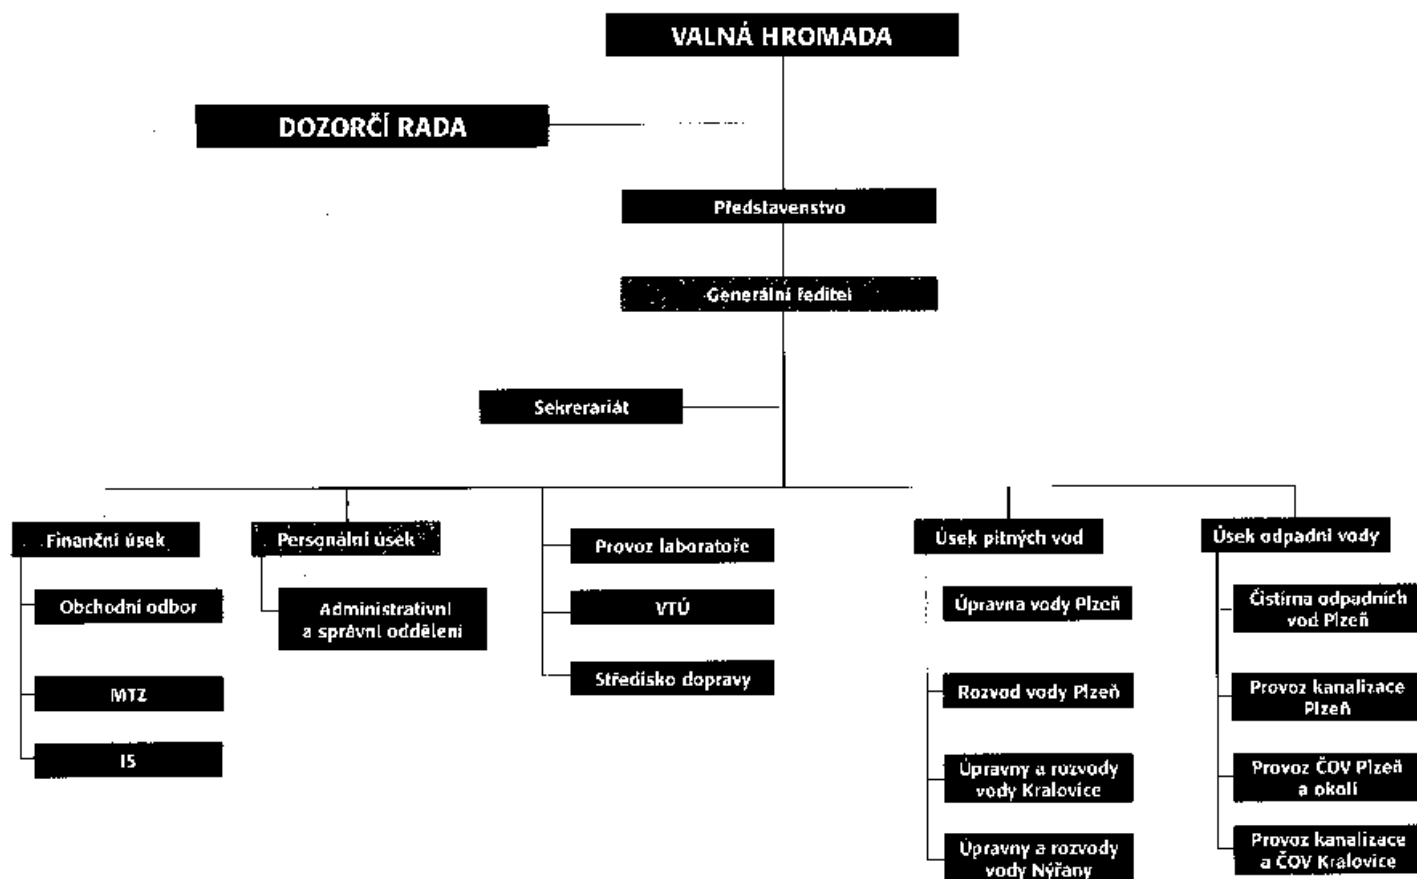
VALNÁ HROMADA

DOZORČÍ RADA

Představenstvo

Generální ředitel

Sekrerariát

Finanční úsek

Obchodní odbor

MTZ

IS

Personální úsek

Administrativní a správní oddělení

Provoz laboratoře

VTÚ

Středisko dopravy

Úsek pitných vod

Úpravna vody Plzeň

Rozvod vody Plzeň

Úpravny a rozvody vody Kralovice

Úpravny a rozvody vody Nýřany

Úsek odpadní vody

Čistírna odpadních vod Plzeň

Provoz kanalizace Plzeň

Provoz ČOV Plzeň a okolí

Provoz kanalizace a ČOV Kralovice